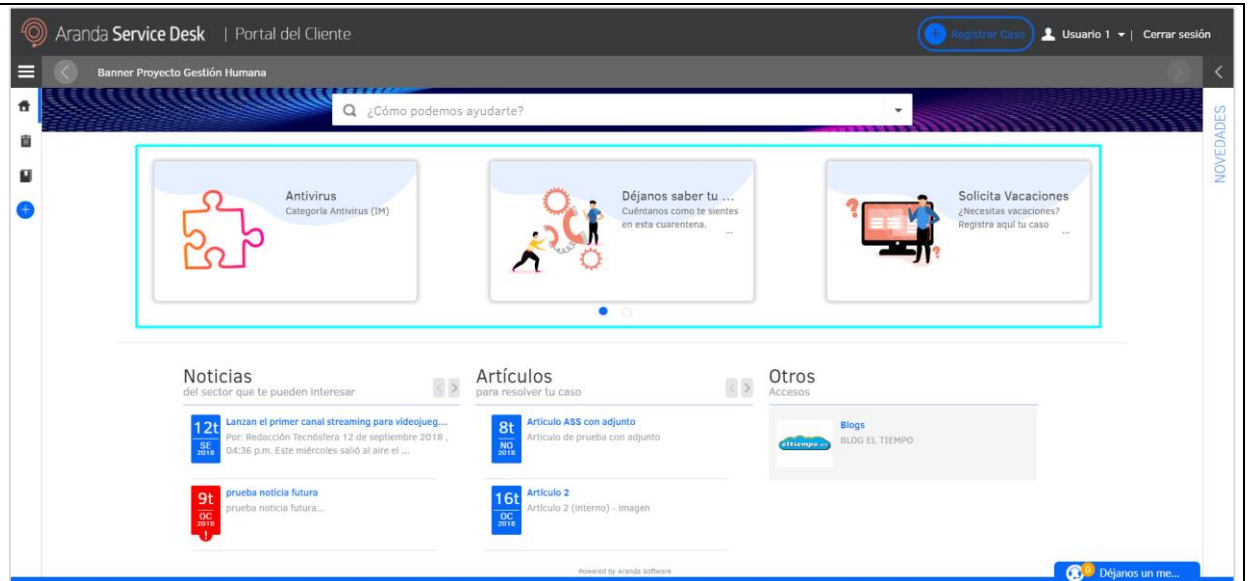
Aranda Service Desk | Portal del Cliente

Registrar Caso

Usuario 1 | Cerrar sesión

Banner Proyecto Gestión Humana

¿Cómo podemos ayudarte?

NOVEDADES

Antivirus
Categoría Antivirus (IM)

Déjanos saber tu ...
Cuéntanos como te sientes en esta cuarentena. ...

Solicita Vacaciones
¿Necesitas vacaciones? Registra aquí tu caso ...

Noticias
del sector que te pueden interesar

12t SE 2018
Lanzan el primer canal streaming para videojueg...
Por: Redacción Tecnósfera 12 de septiembre 2018 , 04:36 p.m. Este miércoles salió al aire el ...

9t OC 2018
prueba noticia futura
prueba noticia futura...

Artículos
para resolver tu caso

8t NO 2018
Articulo ASS con adjunto
Articulo de prueba con adjunto

16t OC 2018
Artículo 2
Artículo 2 (interno) - imagen

Otros
Accesos

eltiempo.com
Blogs
BLOG EL TIEMPO

Powered by Aranda Software

0 Déjanos un me...